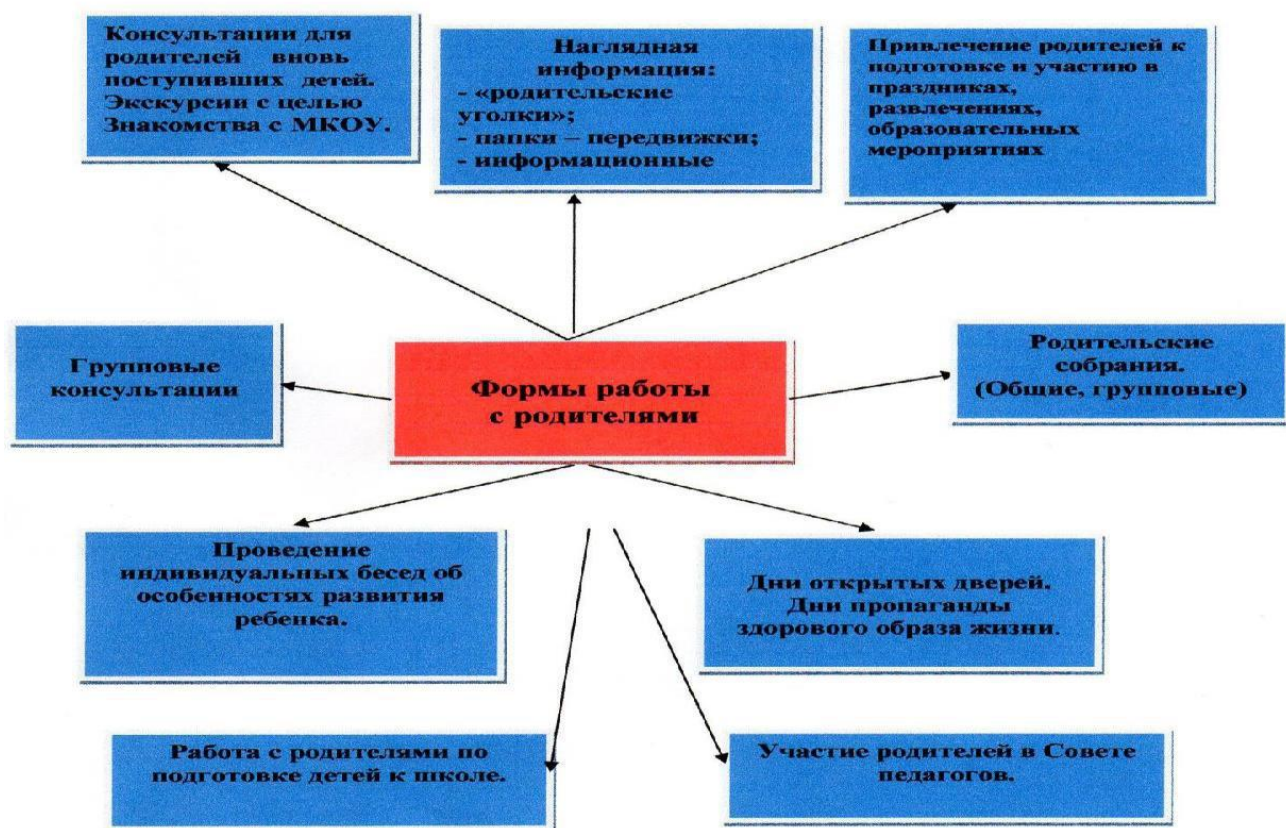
Консультации для родителей вновь поступивших детей. Экскурсии с целью Знакомства с МКОУ.

Наглядная информация:
- «родительские уголки»;
- папки – передвижки;
- информационные

Привлечение родителей к подготовке и участию в праздниках, развлечениях, образовательных мероприятиях

Групповые консультации

Формы работы с родителями

Родительские собрания. (Общие, групповые)

Проведение индивидуальных бесед об особенностях развития ребенка.

Дни открытых дверей. Дни пропаганды здорового образа жизни.

Работа с родителями по подготовке детей к школе.

Участие родителей в Совете педагогов.